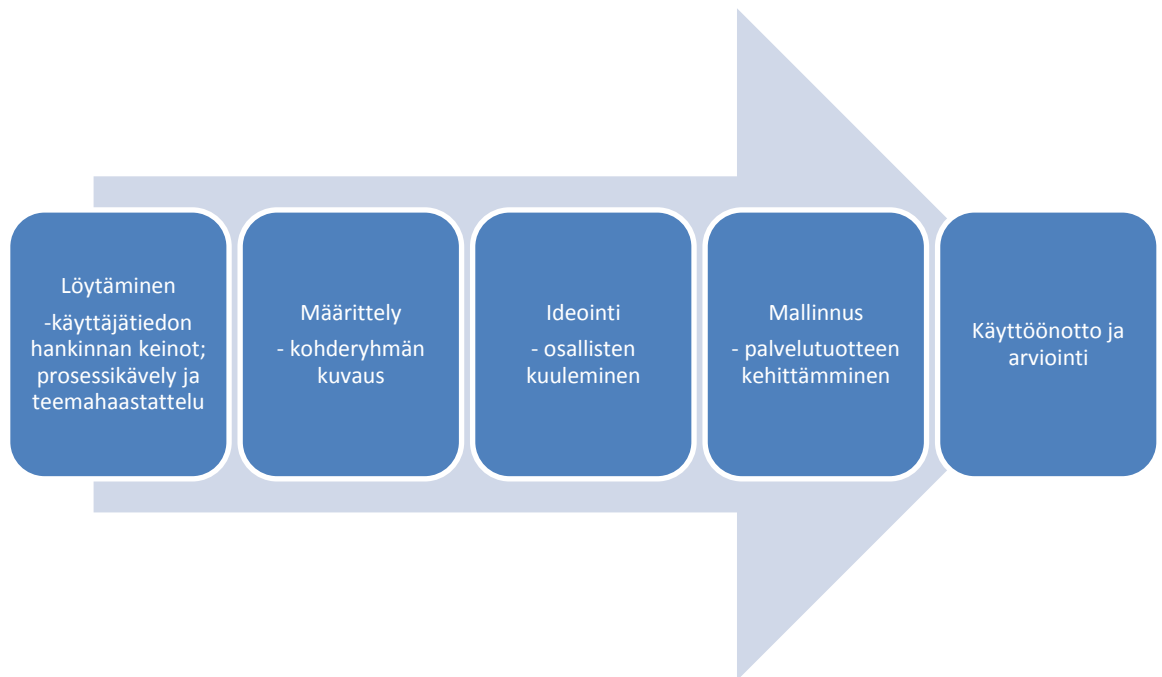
Löytäminen

-käyttäjätiedon hankinnan keinot; prosessikävely ja teemahaastattelu

Määrittely

- kohderyhmän kuvaus

Ideointi

- osallisten kuuleminen

Mallinnus

- palvelutuotteen kehittämminen

Käyttöönotto ja arviointi